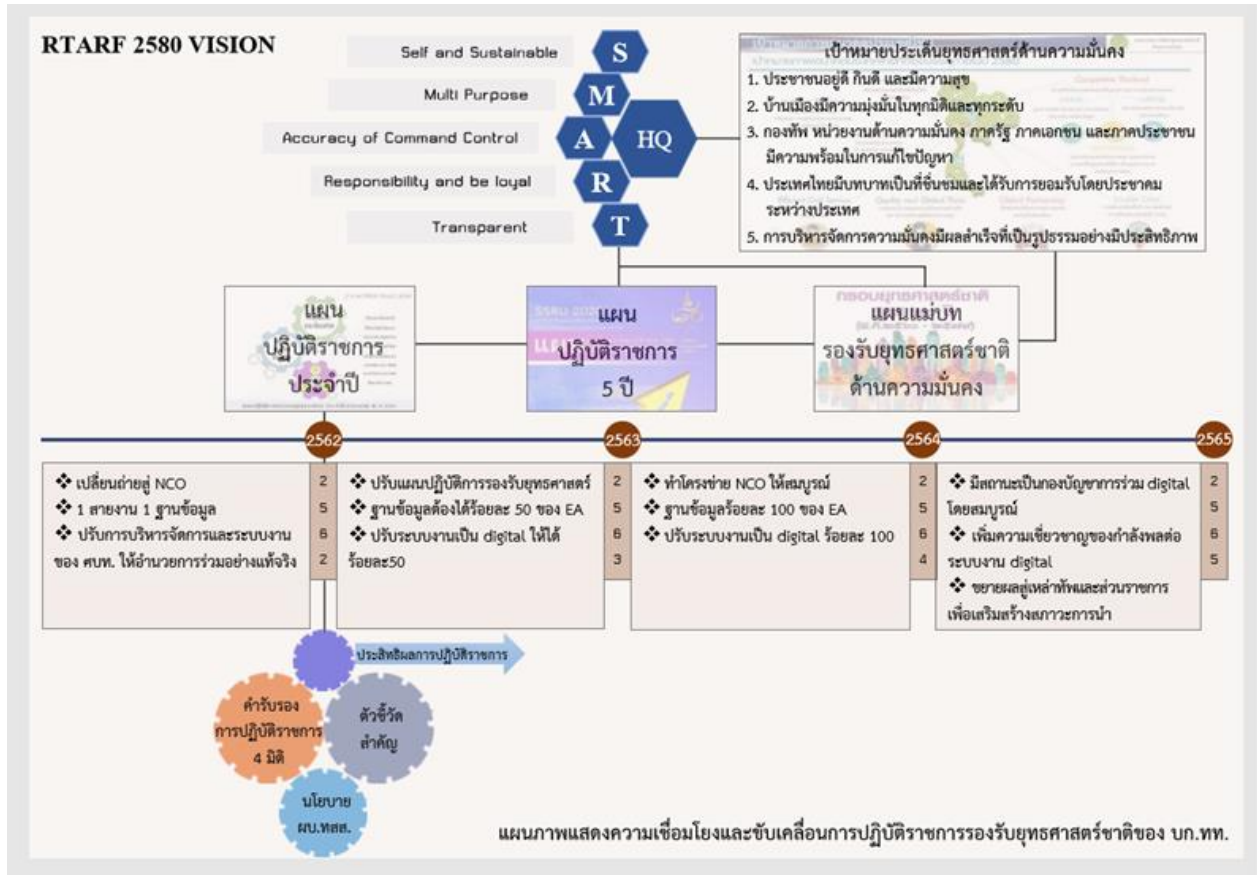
RTARF 2580 VISION

Self and Sustainable S
Multi Purpose M
Accuracy of Command Control A
HQ
Responsibility and be loyal R
Transparent T

เป้าหมายประเด็นยุทธศาสตร์ด้านความมั่นคง
1. ประชาชนอยู่ดี กินดี และมีความสุข
2. บ้านเมืองมีความมุ่งมั่นในทุกมิติและทุกระดับ
3. กองทัพ หน่วยงานด้านความมั่นคง ภาครัฐ ภาคเอกชน และภาคประชาชน มีความพร้อมในการแก้ไขปัญหา
4. ประเทศไทยมีบทบาทเป็นที่ชื่นชมและได้รับการยอมรับโดยประชาคมระหว่างประเทศ
5. การบริหารจัดการความมั่นคงมีผลสำเร็จที่เป็นรูปธรรมอย่างมีประสิทธิภาพ

แผนปฏิบัติราชการประจำปี

แผนปฏิบัติราชการ 5 ปี

แผนแม่บทรองรับยุทธศาสตร์ชาติด้านความมั่นคง

2562 2563 2564 2565

❖ เปลี่ยนถ่ายสู่ NCO
❖ 1 สายงาน 1 ฐานข้อมูล
❖ ปรับการบริหารจัดการและระบบงานของ ศบท. ให้อำนวยการร่วมอย่างแท้จริง

2562

❖ ปรับแผนปฏิบัติการรองรับยุทธศาสตร์
❖ ฐานข้อมูลต้องได้ร้อยละ 50 ของ EA
❖ ปรับระบบงานเป็น digital ให้ได้ร้อยละ50

2563

❖ ทำโครงข่าย NCO ให้สมบูรณ์
❖ ฐานข้อมูลร้อยละ 100 ของ EA
❖ ปรับระบบงานเป็น digital ร้อยละ 100

2564

❖ มีสถานะเป็นกองบัญชาการร่วม digital โดยสมบูรณ์
❖ เพิ่มความเชี่ยวชาญของกำลังพลต่อระบบงาน digital
❖ ขยายผลสู่เหล่าทัพและส่วนราชการเพื่อเสริมสร้างสภาวะการนำ

2565

ประสิทธิผลการปฏิบัติราชการ

คำรับรองการปฏิบัติราชการ 4 มิติ

ตัวชี้วัดสำคัญ

นโยบาย ผบ.ทสส.

แผนภาพแสดงความเชื่อมโยงและขับเคลื่อนการปฏิบัติราชการรองรับยุทธศาสตร์ชาติของ บก.ทท.